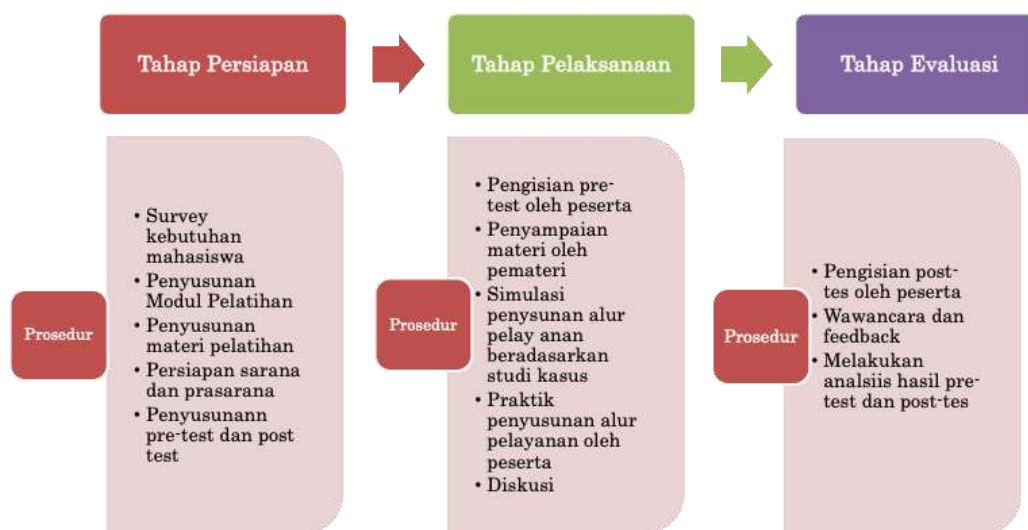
Tahap Persiapan

Prosedur

- Survey kebutuhan mahasiswa
- Penyusunan Modul Pelatihan
- Penyusunan materi pelatihan
- Persiapan sarana dan prasarana
- Penyusunann pre-test dan post test

Tahap Pelaksanaan

Prosedur

- Pengisian pre-test oleh peserta
- Penyampaian materi oleh pemateri
- Simulasi penyusunan alur pelay anan beradasarkan studi kasus
- Praktik penyusunan alur pelayanan oleh peserta
- Diskusi

Tahap Evaluasi

Prosedur

- Pengisian post-tes oleh peserta
- Wawancara dan feedback
- Melakukan analsiis hasil pre-test dan post-tes